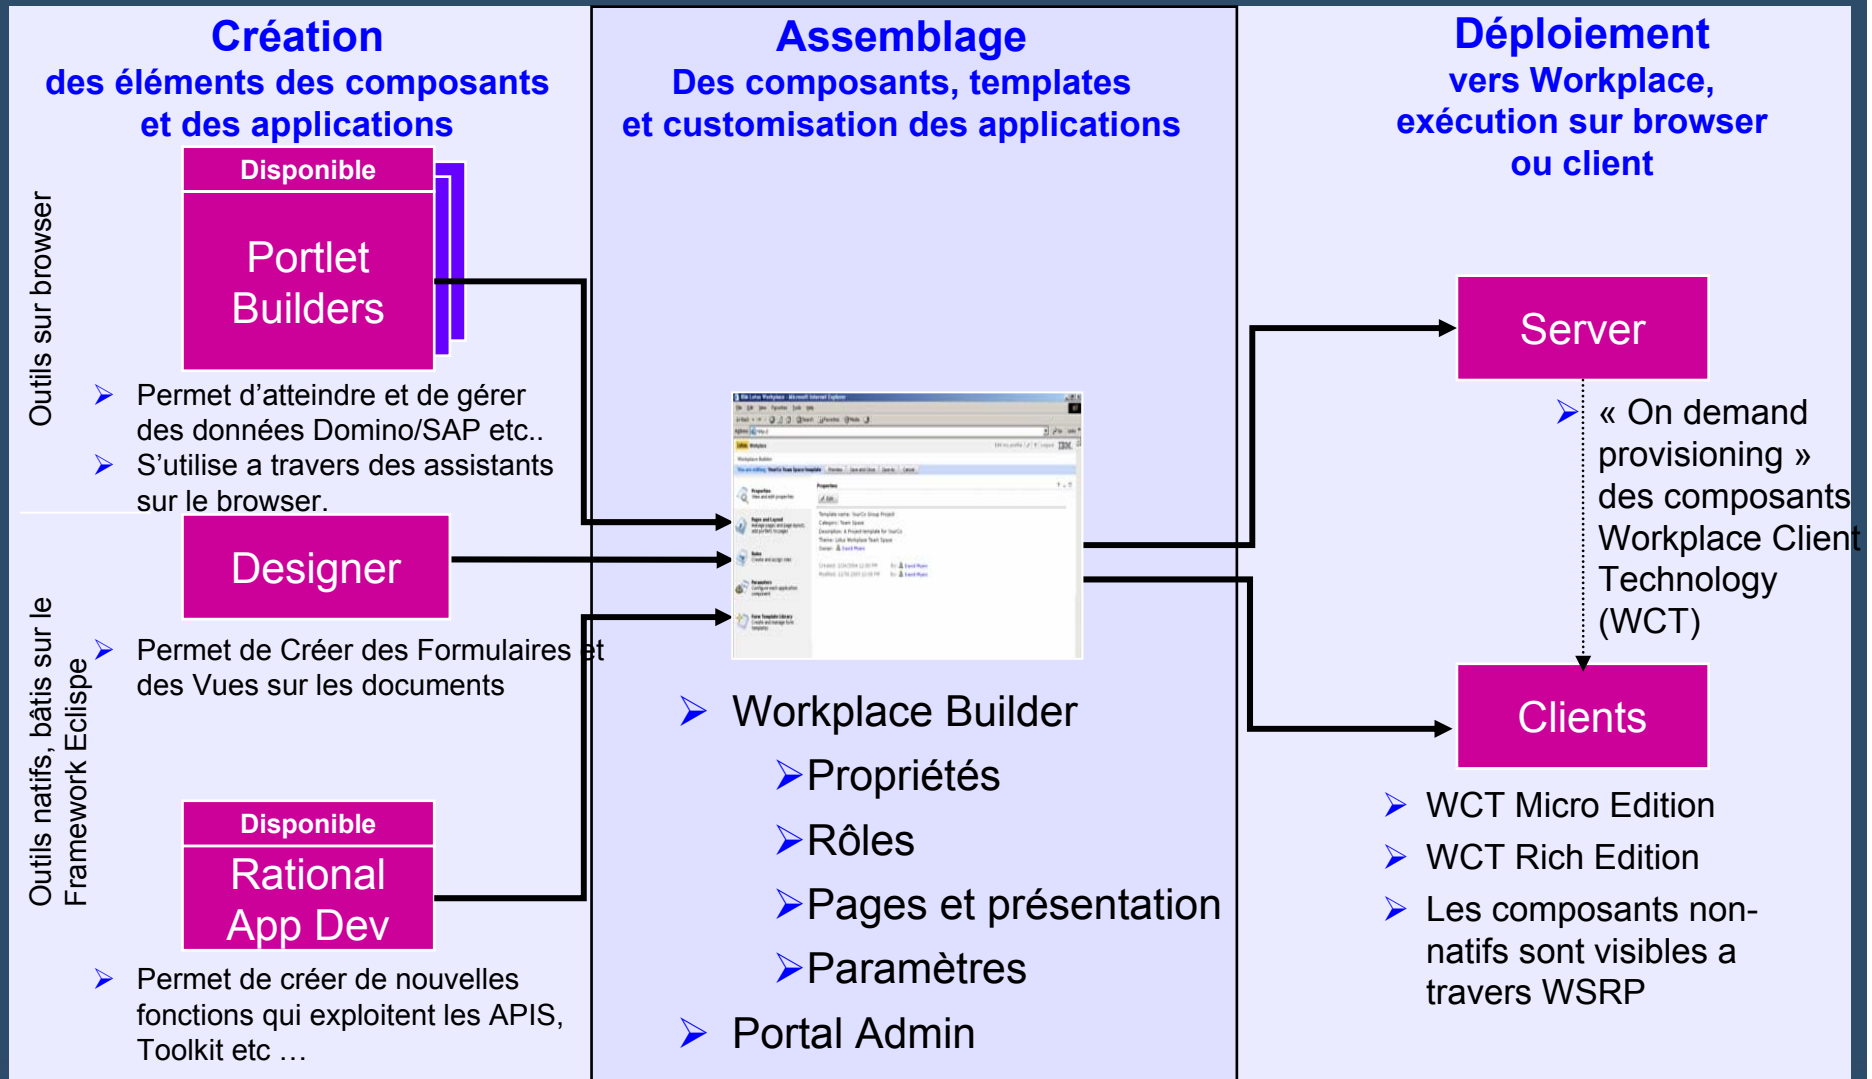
Création
des éléments des composants et des applications

Outils sur browser

Disponible

Portlet Builders

➢ Permet d'atteindre et de gérer des données Domino/SAP etc..
➢ S'utilise a travers des assistants sur le browser.

Outils natifs, bâtis sur le Framework Eclispe

Designer

➢ Permet de Créer des Formulaires et des Vues sur les documents

Disponible

Rational App Dev

➢ Permet de créer de nouvelles fonctions qui exploitent les APIS, Toolkit etc …

Assemblage
Des composants, templates et customisation des applications

➢ Workplace Builder
➢Propriétés
➢Rôles
➢Pages et présentation
➢Paramètres
➢ Portal Admin

Déploiement
vers Workplace, exécution sur browser ou client

Server

➢ « On demand provisioning » des composants Workplace Client Technology (WCT)

Clients

➢ WCT Micro Edition
➢ WCT Rich Edition
➢ Les composants non-natifs sont visibles a travers WSRP